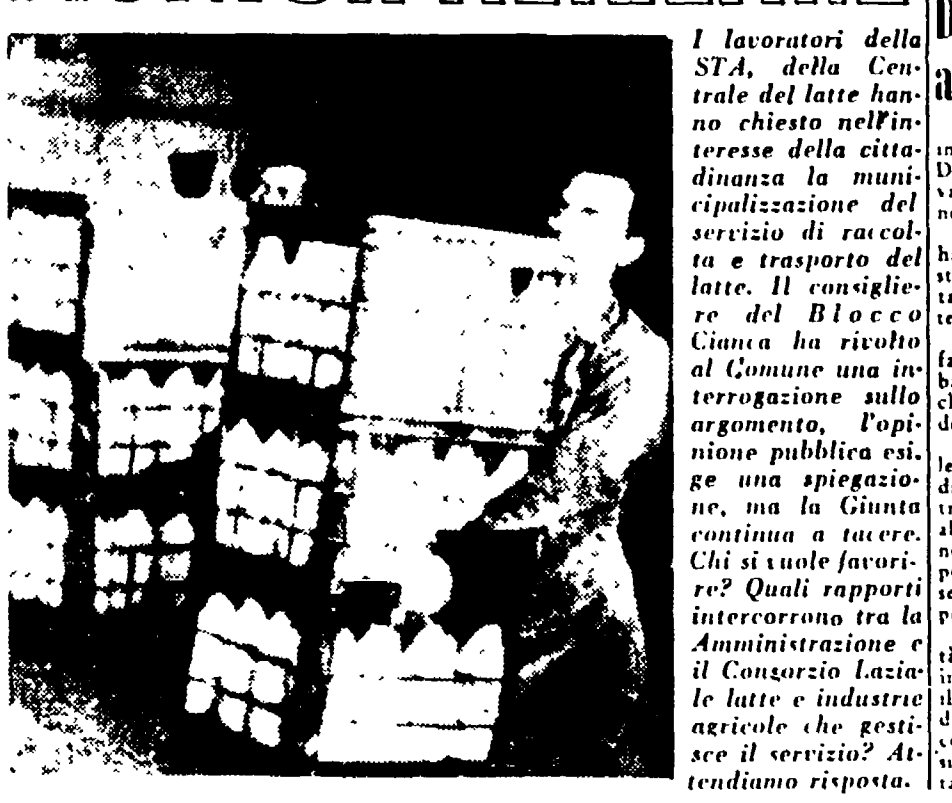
I lavoratori della STA, della Centrale del latte hanno chiesto nell'interesse della cittadinanza la municipalizzazione del servizio di raccolta e trasporto del latte. Il consigliere del Blocco Cianca ha rivolto al Comune una interrogazione sullo argomento, l'opinione pubblica esige una spiegazione, ma la Giunta continua a tacere. Chi si vuole favorire? Quali rapporti intercorrono tra la Amministrazione e il Consorzio Laziale latte e industrie agricole che gestisce il servizio? Attendiamo risposta.